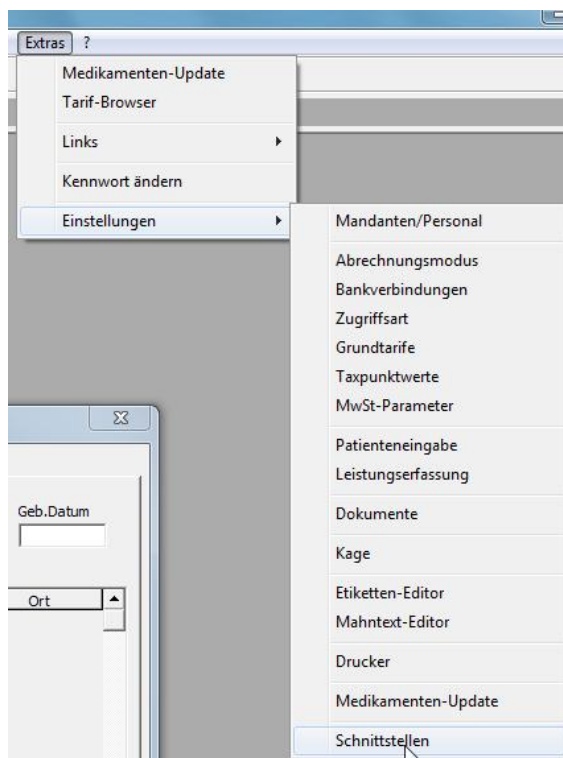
Extras ?

Medikamenten-Update
Tarif-Browser
Links
Kennwort ändern
Einstellungen

Mandanten/Personal
Abrechnungsmodus
Bankverbindungen
Zugriffsart
Grundtarife
Taxpunktwerte
MwSt-Parameter
Patienteneingabe
Leistungserfassung
Dokumente
Kage
Etiketten-Editor
Mahntext-Editor
Drucker
Medikamenten-Update
Schnittstellen

Geb.Datum
Ort